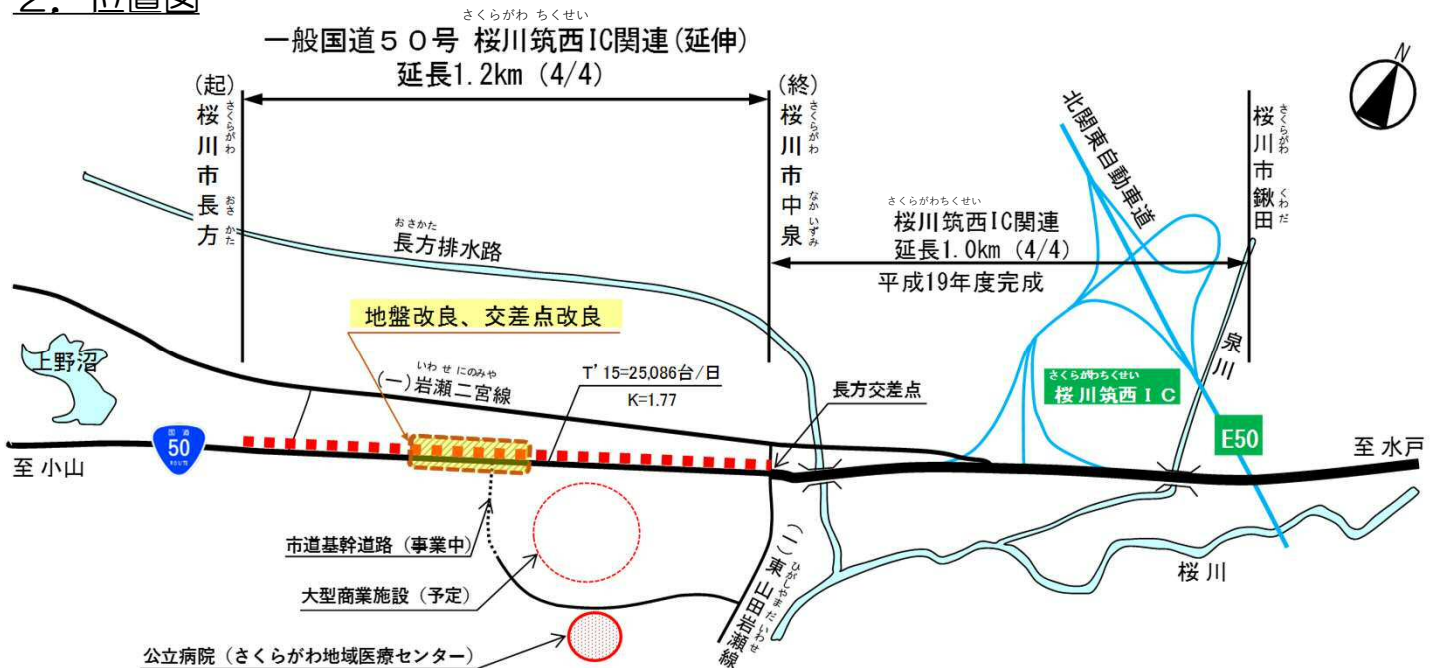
2. 位置図

さくらがわ ちくせい
一般国道５０号 桜川筑西IC関連(延伸)
延長1.2km (4/4)

(起)
桜川市長方
さくらがわ おさかた

(終)
桜川市中泉
さくらがわ なかいずみ

北関東自動車道

桜川市鍬田
さくらがわ くわだ

おさかた
長方排水路

さくらがわちくせい
桜川筑西IC関連
延長1.0km (4/4)
平成19年度完成

地盤改良、交差点改良

上野沼

いわせ にのみや
(一)岩瀬二宮線

T' 15=25,086台/日
K=1.77

長方交差点

さくらがわちくせい
桜川筑西ＩＣ

泉川

E50

至 小山

50

至 水戸

市道基幹道路（事業中）

(一)東山田岩瀬線
ひがしやまだいわせ

桜川

大型商業施設（予定）

公立病院（さくらがわ地域医療センター）